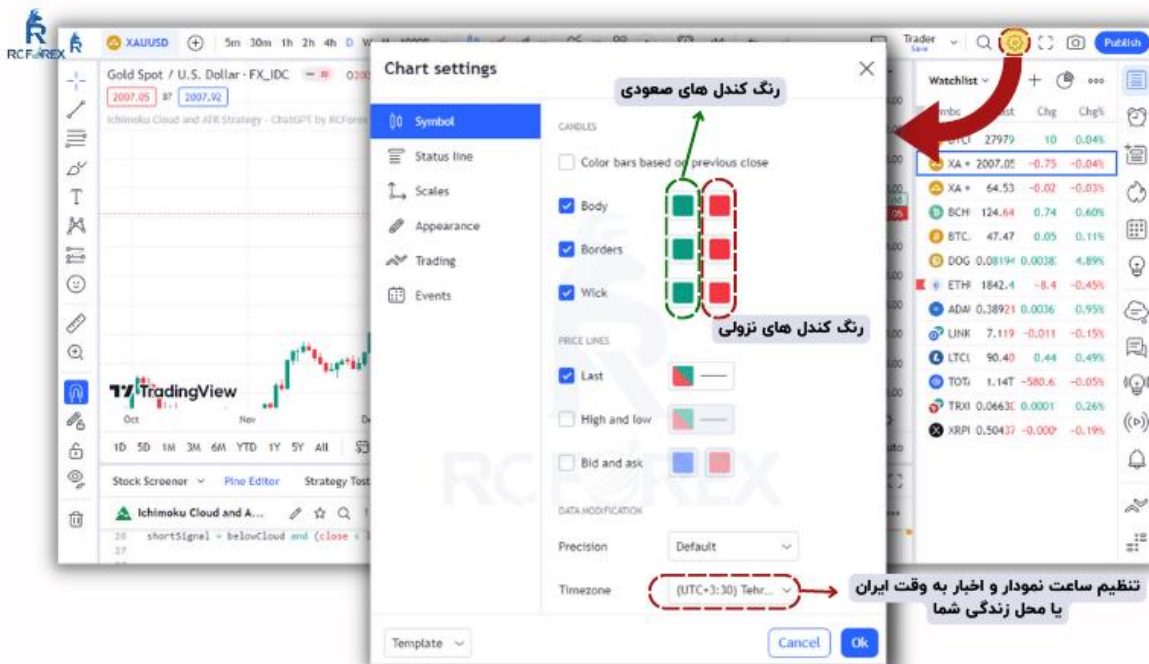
RCFOREX

XAUUSD 5m 30m 1h 2h 4h D

Trader Save

Publish

Gold Spot / U.S. Dollar · FX_IDC

2007.05 87 2007.92

Ichimoku Cloud and ATR Strategy - ChatGPT by RCForex

Chart settings

رنگ کندل های صعودی

Symbol
Status line
Scales
Appearance
Trading
Events

CANDLES

Color bars based on previous close

Body
Borders
Wick

رنگ کندل های نزولی

PRICE LINES

Last
High and low
Bid and ask

DATA MODIFICATION

Precision Default

Timezone (UTC+3:30) Tehr...

تنظیم ساعت نمودار و اخبار به وقت ایران یا محل زندگی شما

Template

Cancel Ok

Watchlist

Symbol Last Chg Chg%

| | | | |
|---|---|---|---|
| UTCI | 27979 | 10 | 0.04% |
| XA | 2007.05 | -0.75 | -0.04% |
| XA | 64.53 | -0.02 | -0.03% |
| BCH | 124.64 | 0.74 | 0.60% |
| BTC | 47.47 | 0.05 | 0.11% |
| DOG | 0.08194 | 0.0038 | 4.89% |
| ETH | 1842.4 | -8.4 | -0.45% |
| ADA | 0.38921 | 0.0036 | 0.95% |
| LINK | 7.119 | -0.011 | -0.15% |
| LTC | 90.40 | 0.44 | 0.49% |
| TOT | 1.14T | -580.6 | -0.05% |
| TRX | 0.06630 | 0.0001 | 0.26% |
| XRP | 0.50437 | -0.000 | -0.19% |

TradingView

Oct Nov

1D 5D 1M 3M 6M YTD 1Y 5Y All

Stock Screener Pine Editor Strategy Test

Ichimoku Cloud and A...

26 shortSignal = belowCloud and (close <
27